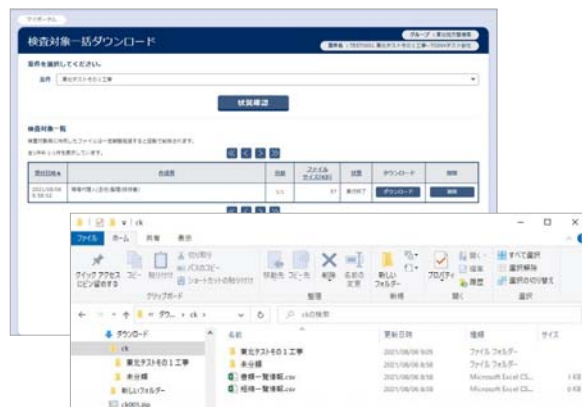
マイホーム

検査対象一括ダウンロード

グループ：東北テスト事業所

案件を選択してください。

案件　東北テストその１工事

状況確認

検査対象一覧

全1件中1-1件を表示しています。

| 受付日時 | 件名 | 件数 | ファイルサイズ(MB) | 状態 | ダウンロード | 削除 |
|---|---|---|---|---|---|---|
| 2021/08/06 | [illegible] | 1/1 | 1 | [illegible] | ダウンロード | 削除 |

ck

ファイル　ホーム　共有　表示

クイック アクセス にピン留めする　コピー　貼り付け　切り取り　パスのコピー　ショートカットの貼り付け

クリップボード

移動先　コピー先　削除　名前の変更

整理

新しいフォルダー

新規

プロパティ

開く

すべて選択　選択解除　選択の切り替え

選択

ダウ... > ck >

ckの検索

ダウンロード
ck
東北テストその１工事
未分類
新しいフォルダー

名前　更新日時　種類　サイズ

東北テストその１工事　2021/08/06 9:05　ファイル フォルダー
未分類　2021/08/06 8:58　ファイル フォルダー
巻線一覧情報.csv　2021/08/06 8:58　Microsoft Excel CS...　1 KB
組線一覧情報.csv　2021/08/06 8:58　Microsoft Excel CS...　1 KB